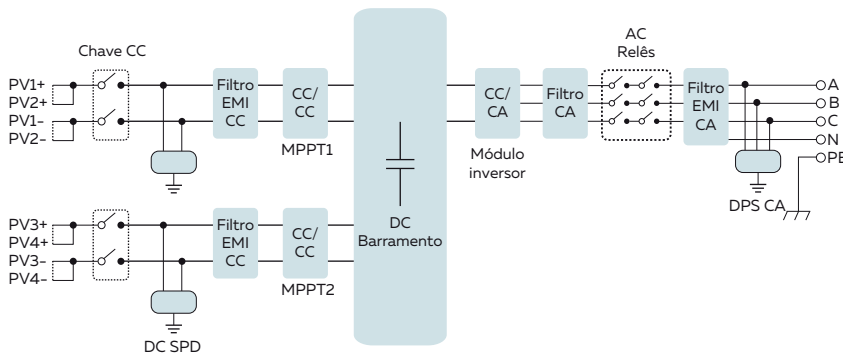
Chave CC

PV1+
PV2+
PV1-
PV2-

Filtro EMI CC

CC/ CC

MPPT1

PV3+
PV4+
PV3-
PV4-

Filtro EMI CC

CC/ CC

MPPT2

DC SPD

DC Barramento

CC/ CA

Módulo inversor

Filtro CA

AC Relês

Filtro EMI CA

A
B
C
N
PE

DPS CA